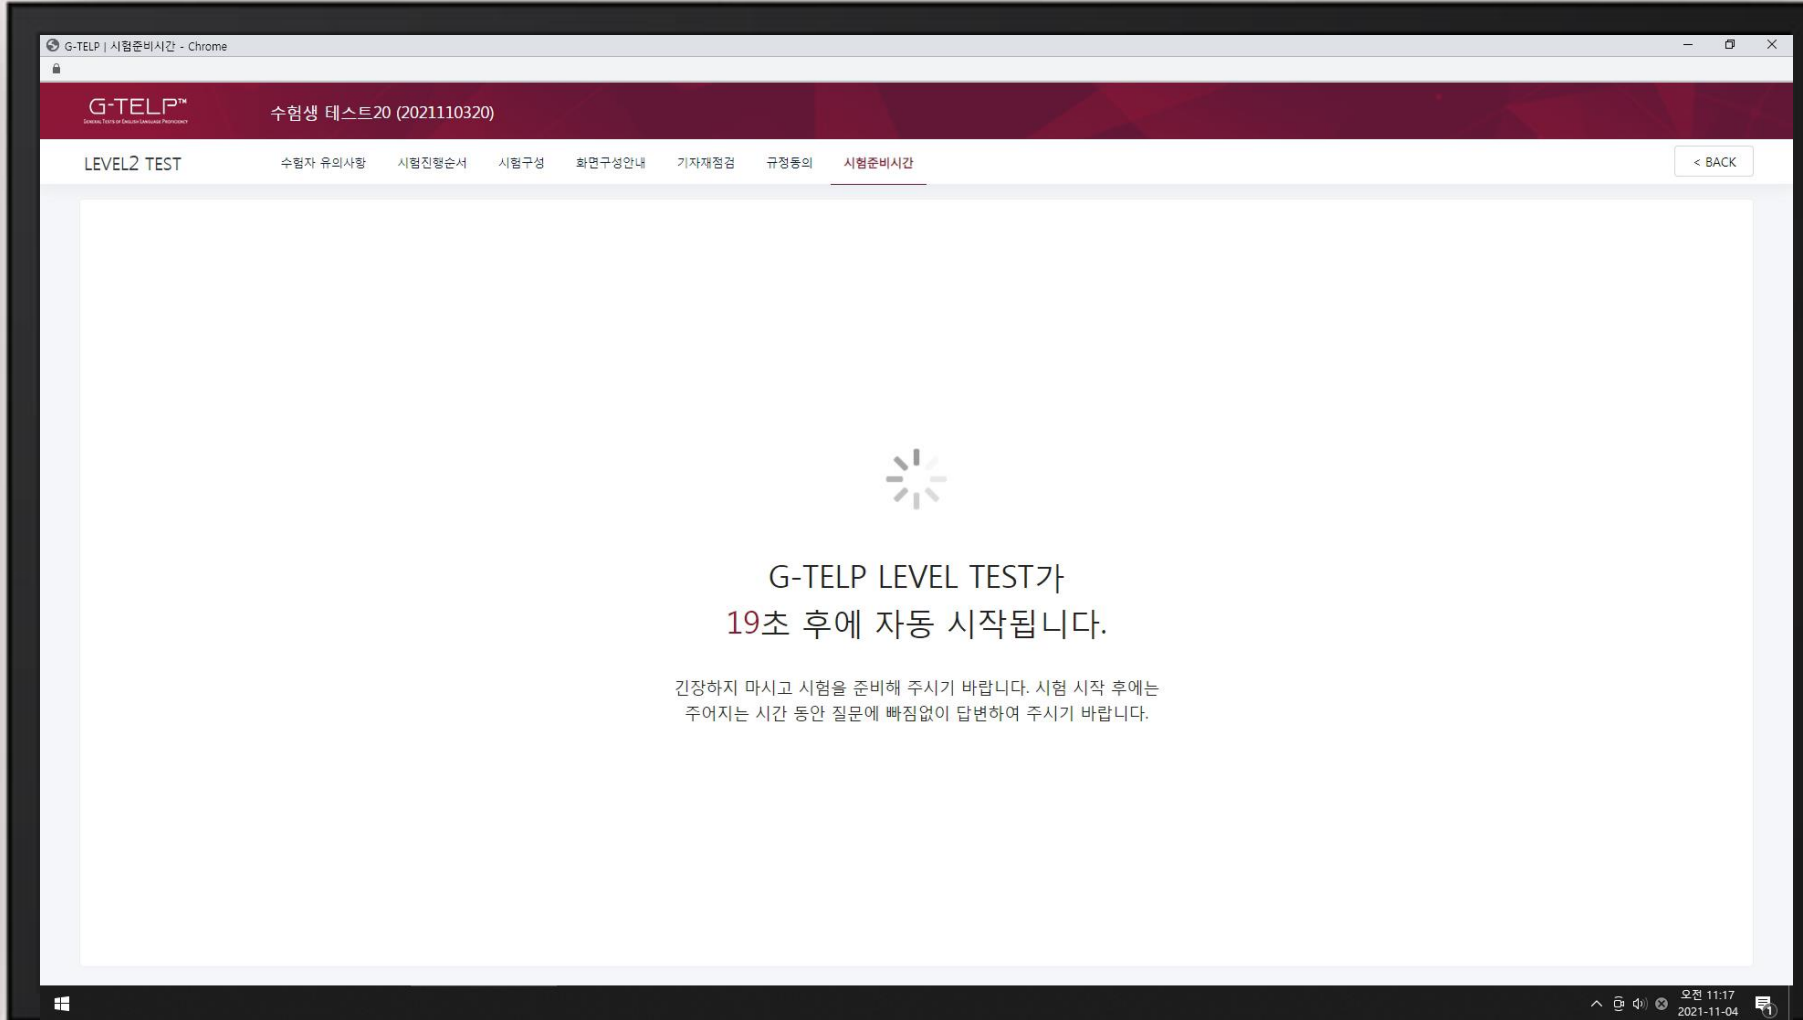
G-TELP | 시험준비시간 - Chrome

G-TELP™
GENERAL TESTS OF ENGLISH LANGUAGE PROFICIENCY

수험생 테스트20 (2021110320)

LEVEL2 TEST

수험자 유의사항 시험진행순서 시험구성 화면구성안내 기자재점검 규정동의 시험준비시간

< BACK

G-TELP LEVEL TEST가
19초 후에 자동 시작됩니다.

긴장하지 마시고 시험을 준비해 주시기 바랍니다. 시험 시작 후에는 주어지는 시간 동안 질문에 빠짐없이 답변하여 주시기 바랍니다.

오전 11:17
2021-11-04